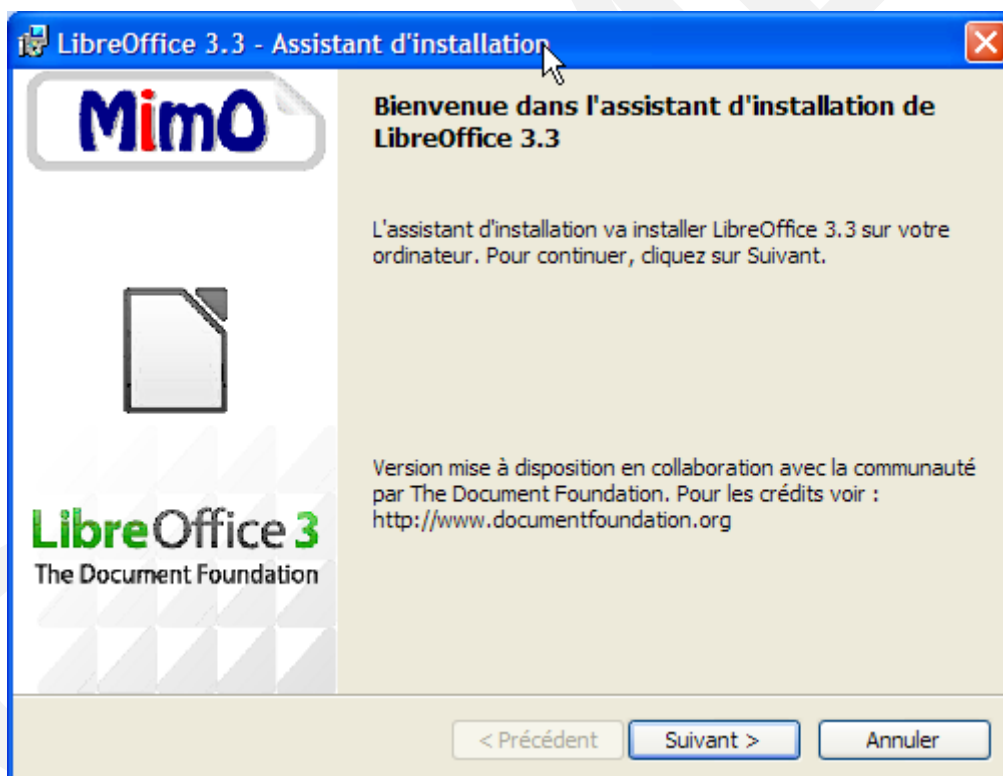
LibreOffice 3.3 - Assistant d'installation

MimO

Bienvenue dans l'assistant d'installation de LibreOffice 3.3

L'assistant d'installation va installer LibreOffice 3.3 sur votre ordinateur. Pour continuer, cliquez sur Suivant.

LibreOffice 3
The Document Foundation

Version mise à disposition en collaboration avec la communauté par The Document Foundation. Pour les crédits voir : http://www.documentfoundation.org

< Précédent
Suivant >
Annuler